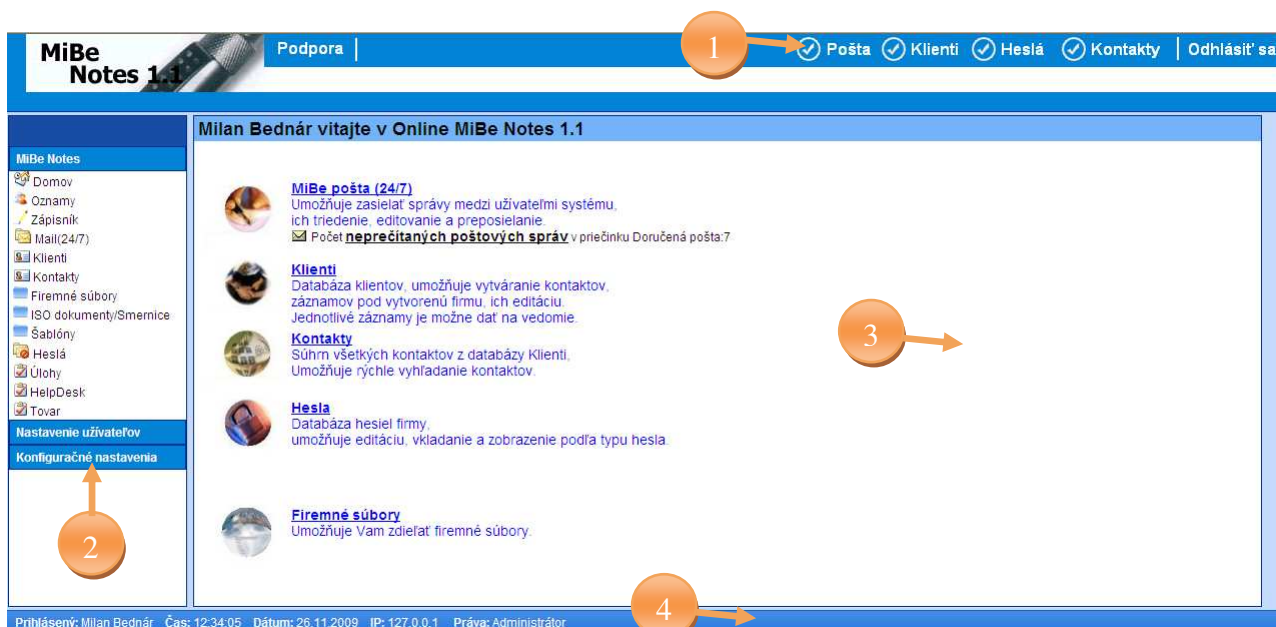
MiBe Notes 1.1

Podpora | 1 Pošta Klienti Heslá Kontakty | Odhlásiť sa

MiBe Notes
Domov
Oznamy
Zápisník
Mail(24/7)
Klienti
Kontakty
Firemné súbory
ISO dokumenty/Smernice
Šablóny
Heslá
Úlohy
HelpDesk
Tovar
Nastavenie užívateľov
Konfiguračné nastavenia

2

Milan Bednár vitajte v Online MiBe Notes 1.1

MiBe pošta (24/7)
Umožňuje zasielať správy medzi uživateľmi systému, ich triedenie, editovanie a preposielanie.
Počet neprečítaných poštových správ v priečinku Doručená pošta:7

Klienti
Databáza klientov, umožňuje vytváranie kontaktov, záznamov pod vytvorenú firmu, ich editáciu. Jednotlivé záznamy je možné dať na vedomie.

3

Kontakty
Súhrn všetkých kontaktov z databázy Klienti, Umožňuje rýchle vyhľadanie kontaktov.

Hesla
Databáza hesiel firmy, umožňuje editáciu, vkladanie a zobrazenie podľa typu hesla.

Firemné súbory
Umožňuje Vam zdieľať firemné súbory.

Prihlásený: Milan Bednár Čas: 12:34:05 Dátum: 26.11.2009 IP: 127.0.0.1 Práva: Administrátor

4